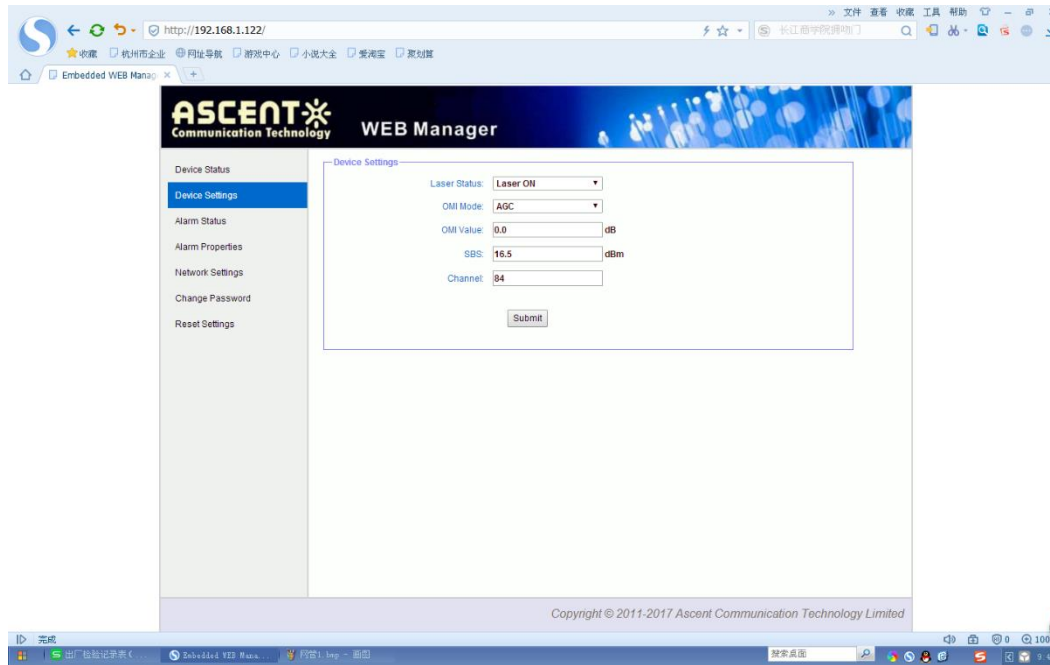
» 文件 查看 收藏 工具 帮助

http://192.168.1.122/

长江商学院降吻门

收藏 杭州市企业 网址导航 游戏中心 小说大全 爱淘宝 聚划算

Embedded WEB Manag ×

ASCENT
Communication Technology
WEB Manager

Device Status
Device Settings
Alarm Status
Alarm Properties
Network Settings
Change Password
Reset Settings

Device Settings

Laser Status: Laser ON
OMI Mode: AGC
OMI Value: 0.0 dB
SBS: 16.5 dBm
Channel: 84

Submit

Copyright © 2011-2017 Ascent Communication Technology Limited

完成

出厂检验记录表( Embedded WEB Mana... 网管1.bmp - 画图

搜索桌面

100